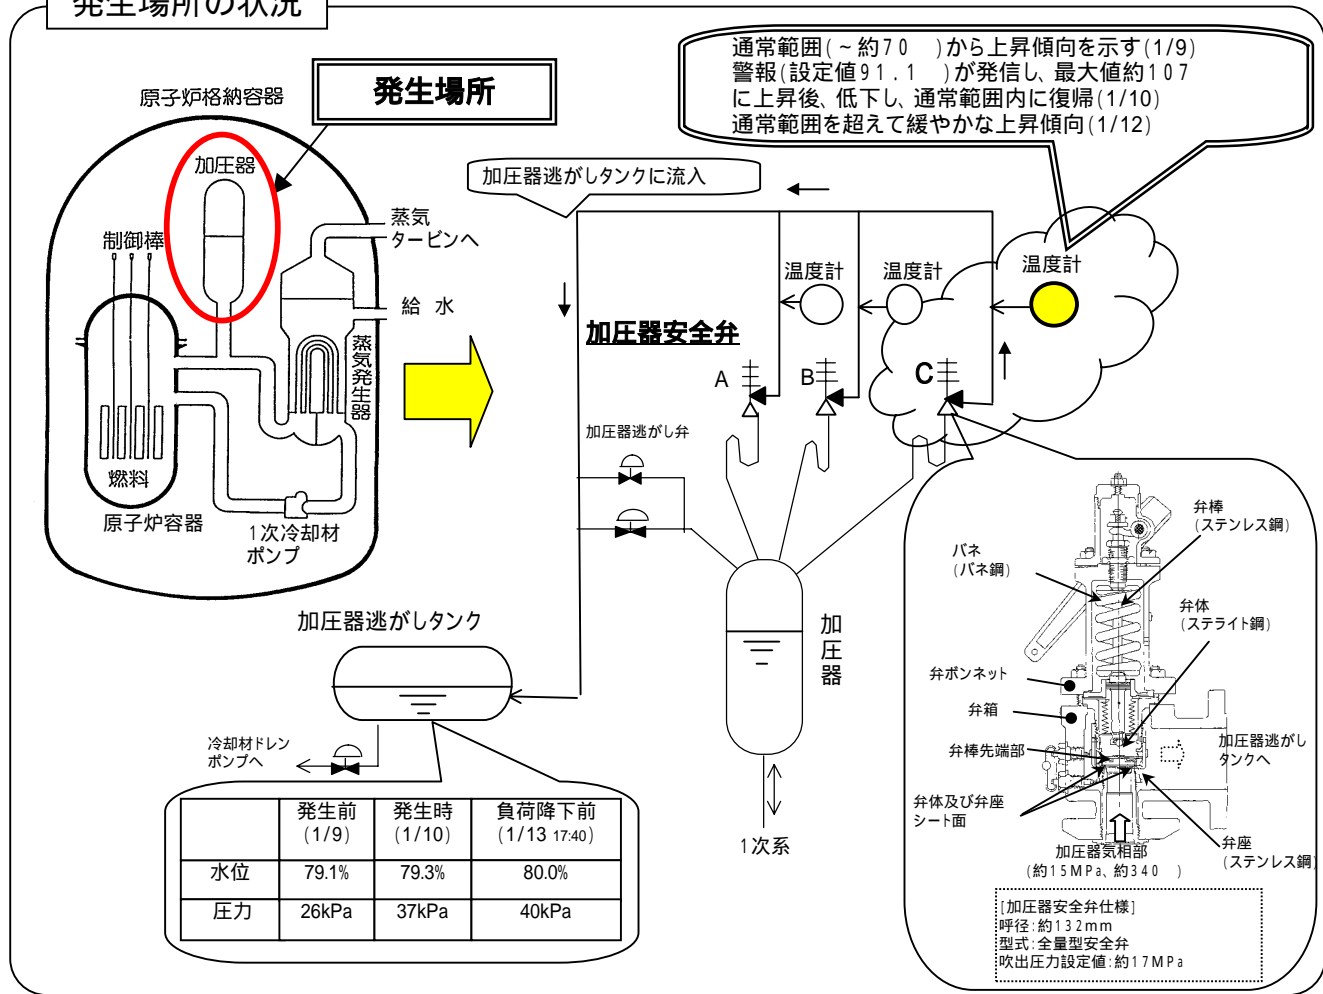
発生場所の状況

発生場所

原子炉格納容器

加圧器

制御棒

蒸気
タービンへ

給 水

蒸気発生器

燃料

原子炉容器

1次冷却材
ポンプ

通常範囲(～約70 )から上昇傾向を示す(1/9)
警報(設定値91.1 )が発信し、最大値約107
に上昇後、低下し、通常範囲内に復帰(1/10)
通常範囲を超えて緩やかな上昇傾向(1/12)

加圧器逃がしタンクに流入

温度計

温度計

温度計

加圧器安全弁

A

B

C

加圧器逃がし弁

加圧器逃がしタンク

冷却材ドレン
ポンプへ

加
圧
器

1次系

弁棒
(ステンレス鋼)

バネ
(バネ鋼)

弁体
(ステライト鋼)

弁ボンネット

弁箱

弁棒先端部

加圧器逃がし
タンクへ

弁体及び弁座
シート面

弁座
(ステンレス鋼)

加圧器気相部
(約15MPa、約340 )

[加圧器安全弁仕様]
呼径:約132mm
型式:全量型安全弁
吹出圧力設定値:約17MPa

| | 発生前 (1/9) | 発生時 (1/10) | 負荷降下前 (1/13 17:40) |
|---|---|---|---|
| 水位 | 79.1% | 79.3% | 80.0% |
| 圧力 | 26kPa | 37kPa | 40kPa |